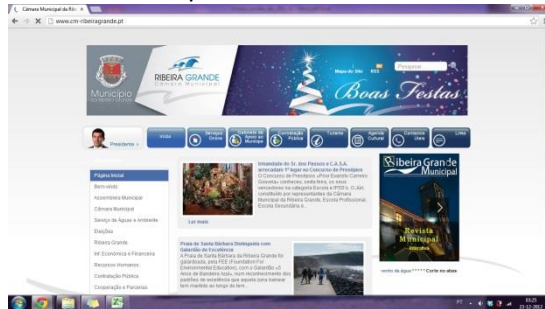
Câmara Municipal da Ri... ×

www.cm-ribeiragrande.pt

Município

RIBEIRA GRANDE
Câmara Municipal

Mapa do Site RSS

Pesquisar

Boas Festas

Presidente

Visão

Serviços Online

Gabinete de Apoio ao Munícipe

Contratação Pública

Turismo

Agenda Cultural

Contactos Úteis

Links

Página Inicial
Bem-vindo
Assembleia Municipal
Câmara Municipal
Serviço de Águas e Ambiente
Eleições
Ribeira Grande
Inf. Económica e Financeira
Recursos Humanos
Contratação Pública
Cooperação e Parcerias

Irmandade do Sr. dos Passos e C.A.S.A. arrecadam 1º lugar no Concurso de Presépios
O Concurso de Presépios, a Vila Eduardo Carreiro Gouveia, conheceu, cada foto, os seus vencedores na categoria Escola e IPSS's. O Ale constituído por representantes da Câmara Municipal da Ribeira Grande, Escola Profissional, Escola Secundária e...

Ler mais

Praia de Santa Bárbara Distinguida com Galardão de Excelência
A Praia de Santa Bárbara da Ribeira Grande foi galardoada, pela FEE (Foundation For Environmental Education), com o Galardão «O Ácio da Bandeira Azul», num reconhecimento dos padrões de excelência que aquela zona balnear tem mantido ao longo de tem...

Ribeira Grande Municipal

Revista Municipal

vento de água ***** Corte no abas

PT 03:25 23-12-2013